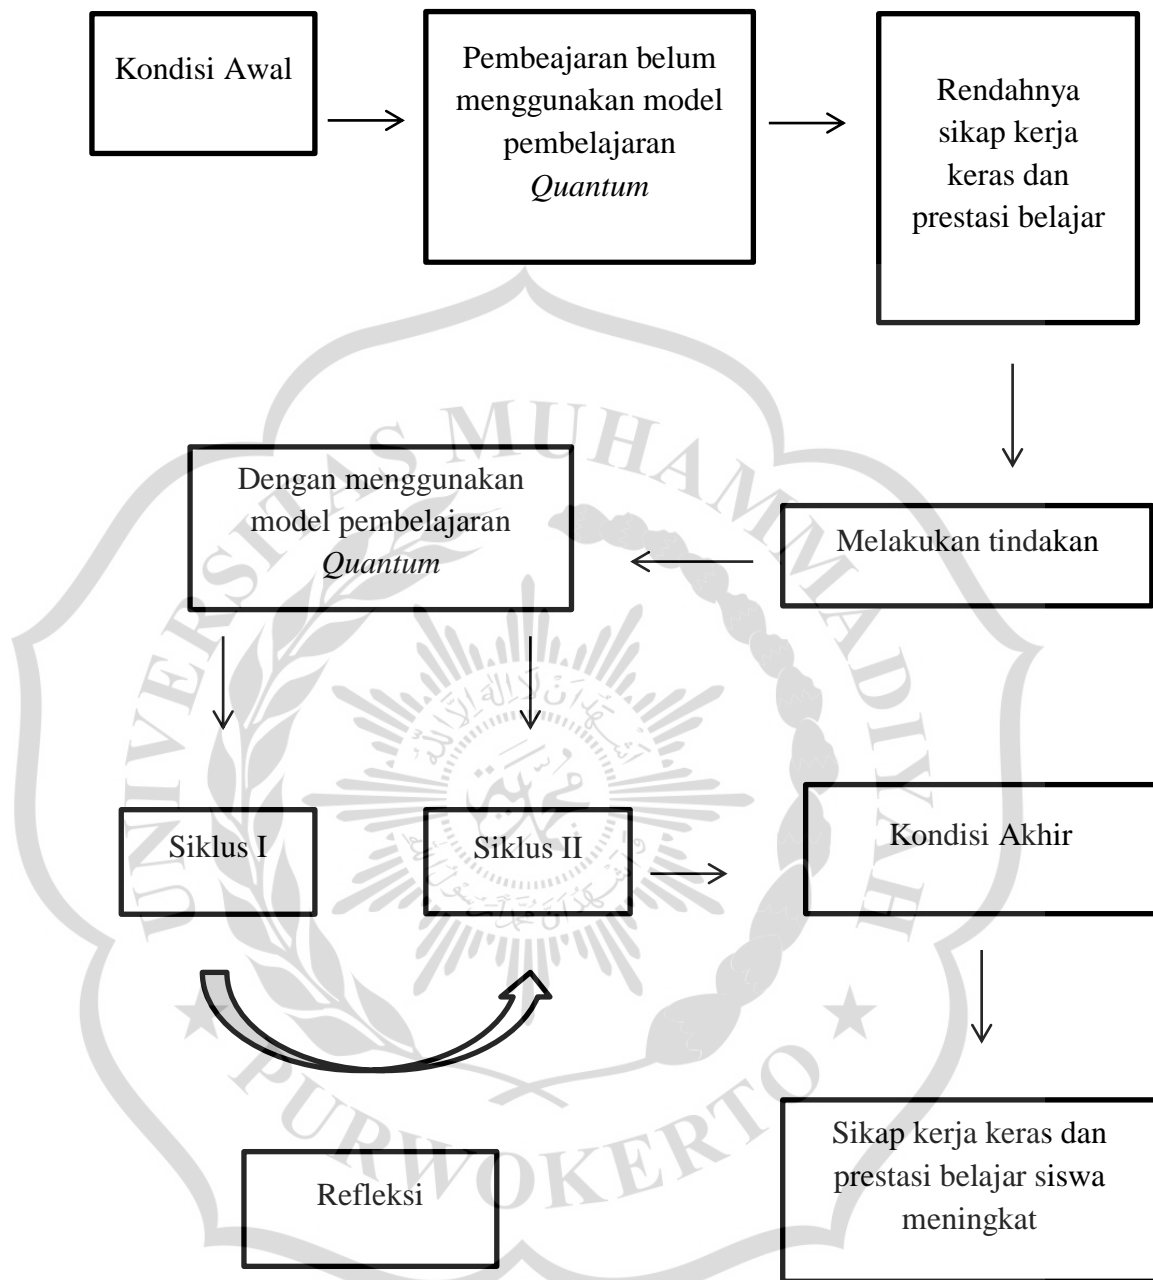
Kondisi Awal

Pembeajaran belum menggunakan model pembelajaran *Quantum*

Rendahnya sikap kerja keras dan prestasi belajar

Melakukan tindakan

Dengan menggunakan model pembelajaran *Quantum*

Siklus I

Siklus II

Kondisi Akhir

Refleksi

Sikap kerja keras dan prestasi belajar siswa meningkat

UNIVERSITAS MUHAMMADIYAH PURWOKERTO